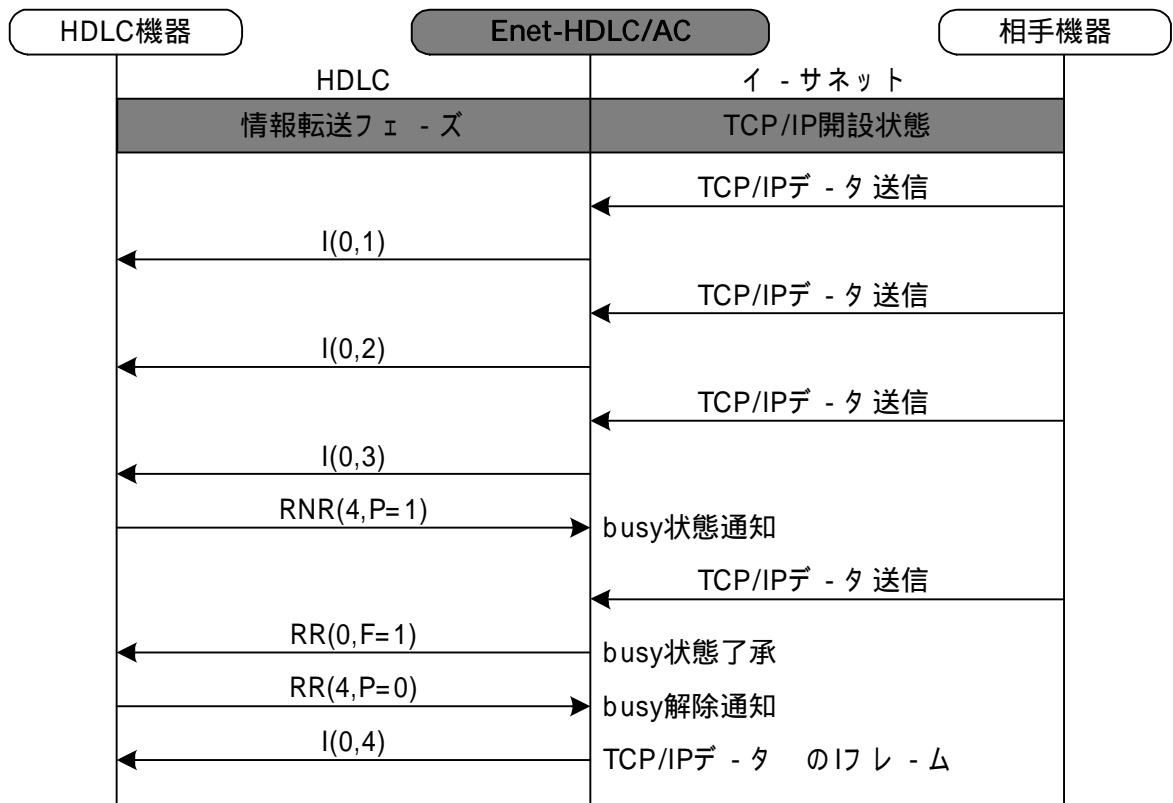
HDLC機器

Enet-HDLC/AC

相手機器

HDLC

イ - サネット

情報転送フェ - ズ

TCP/IP開設状態

TCP/IPデ - タ送信

I(0,1)

TCP/IPデ - タ送信

I(0,2)

TCP/IPデ - タ送信

I(0,3)

RNR(4,P=1)

busy状態通知

TCP/IPデ - タ送信

RR(0,F=1)

busy状態了承

RR(4,P=0)

busy解除通知

I(0,4)

TCP/IPデ - タ のIフレ - ム